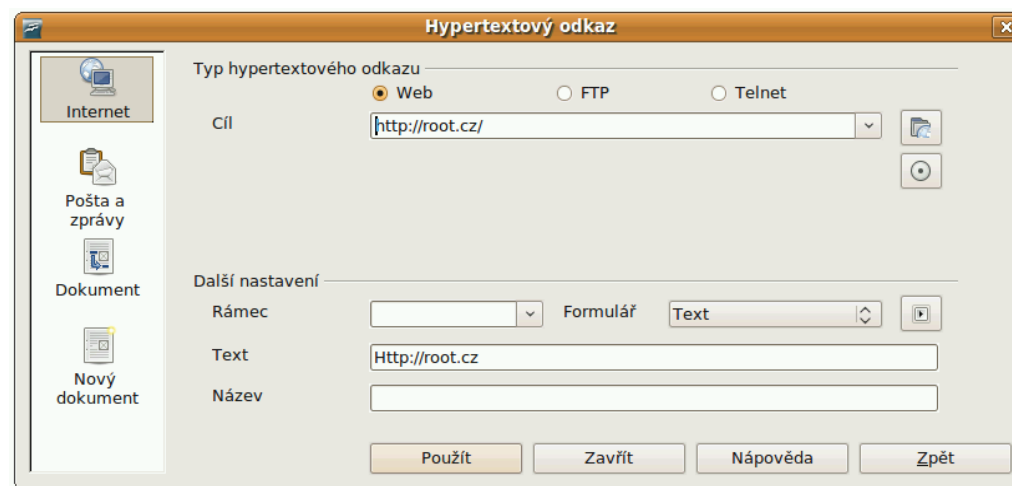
Hypertextový odkaz

Internet

Pošta a zprávy

Dokument

Nový dokument

Typ hypertextového odkazu

Web

FTP

Telnet

Cíl

http://root.cz/

Další nastavení

Rámec

Formulář

Text

Text

Http://root.cz

Název

Použít

Zavřít

Nápověda

Zpět